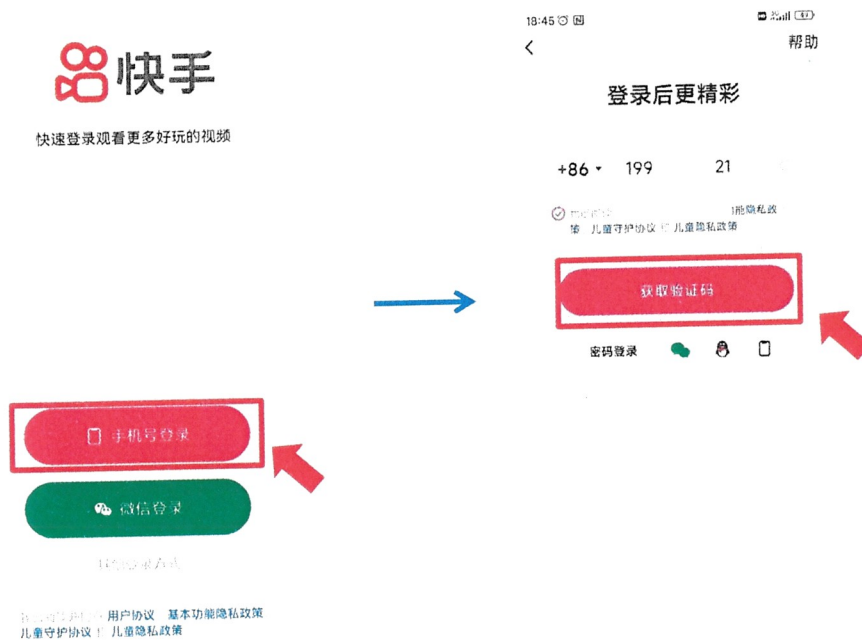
快手

快速登录观看更多好玩的视频

手机号登录

微信登录

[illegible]

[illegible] 用户协议 基本功能隐私政策
儿童守护协议 | 儿童隐私政策

18:45

帮助

登录后更精彩

+86 199 21

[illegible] 能隐私政
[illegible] 儿童守护协议 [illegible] 儿童隐私政策

获取验证码

密码登录